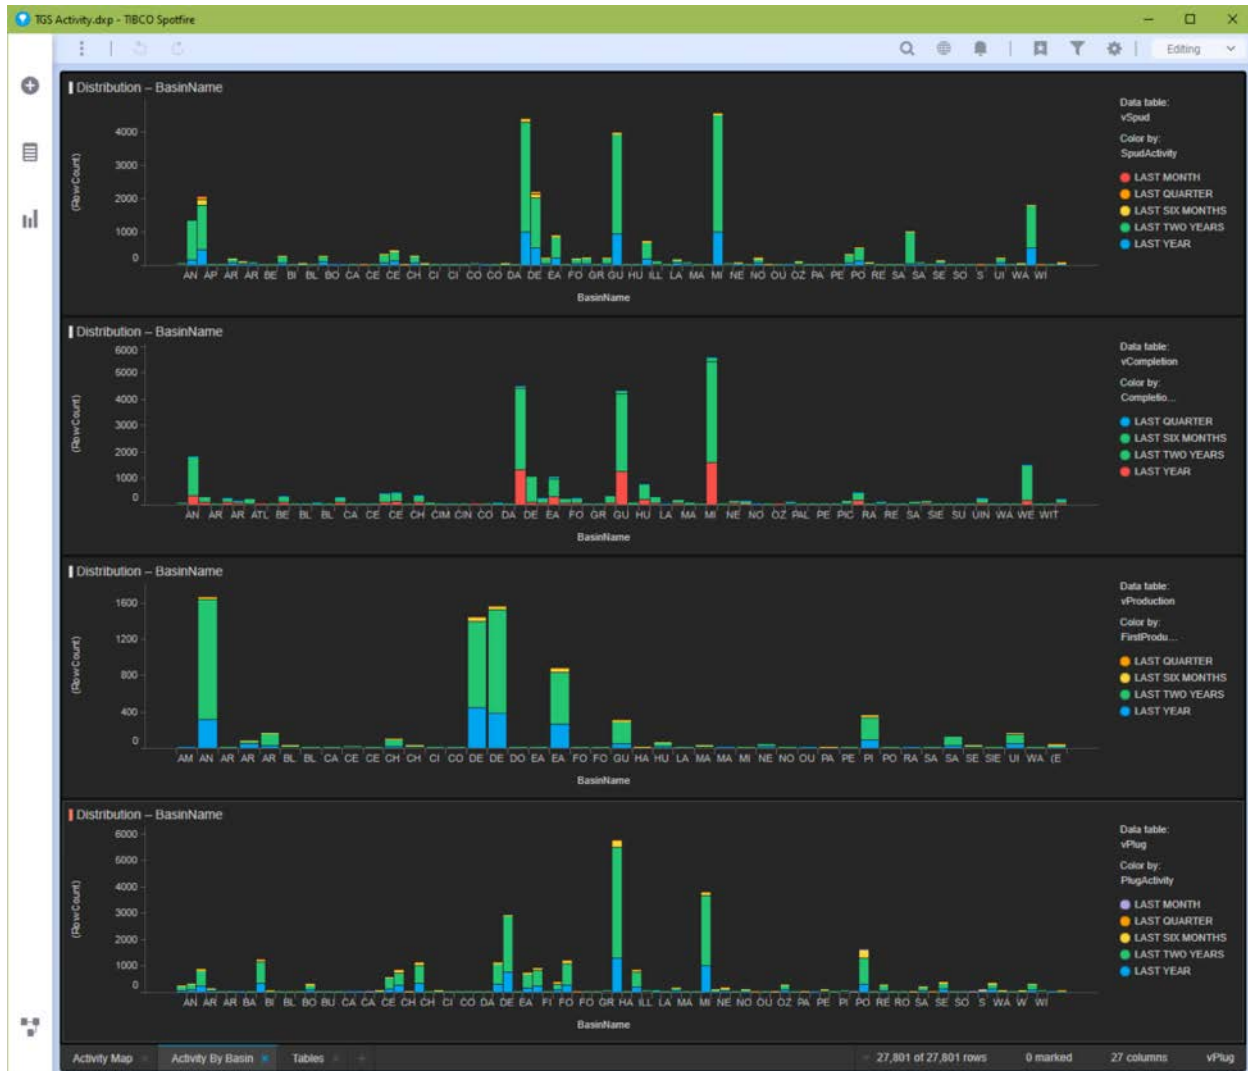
TGS Activity.dxp - TIBCO Spotfire

Editing

Distribution – BasinName

4000
3000
2000
1000
0

(Row Count)

AN AP AR AR BE BI BL BO CA CE CE CH CI CI CO CO DA DE EA FO GR GU HU ILL LA MA MI NE NO OU OZ PA PE PO RE SA SA SE SO S UI WA WI

BasinName

Data table:
vSpud
Color by:
SpudActivity

LAST MONTH
LAST QUARTER
LAST SIX MONTHS
LAST TWO YEARS
LAST YEAR

Distribution – BasinName

6000
5000
4000
3000
2000
1000
0

(Row Count)

AN AR AR ATL BE BL BL CA CE CE CH CIM CIN CO DA DE EA FO GR GU HU LA MA MI NE NO OZ PAL PE PIC RA RE SA SIE SU UIN WA WE WIT

BasinName

Data table:
vCompletion
Color by:
Completio...

LAST QUARTER
LAST SIX MONTHS
LAST TWO YEARS
LAST YEAR

Distribution – BasinName

1600
1200
800
400
0

(Row Count)

AM AN AR AR AR BL BL CA CE CE CH CH CI CO DE DE DO EA EA FO FO GU HA HU LA MA MA MI NE NO OU PA PE PI PO RA SA SA SE SIE UI WA (E

BasinName

Data table:
vProduction
Color by:
FirstProdu...

LAST QUARTER
LAST SIX MONTHS
LAST TWO YEARS
LAST YEAR

Distribution – BasinName

6000
5000
4000
3000
2000
1000
0

(Row Count)

AN AR AR BA BI BL BO BU CA CA CE CH CH CI CO DA DE EA FI FO FO GR HA ILL LA MA MI NE NO OU OZ PA PE PI PO RE RO SA SE SO S WA W WI

BasinName

Data table:
vPlug
Color by:
PlugActivity

LAST MONTH
LAST QUARTER
LAST SIX MONTHS
LAST TWO YEARS
LAST YEAR

Activity Map | Activity By Basin | Tables | 27,801 of 27,801 rows | 0 marked | 27 columns | vPlug